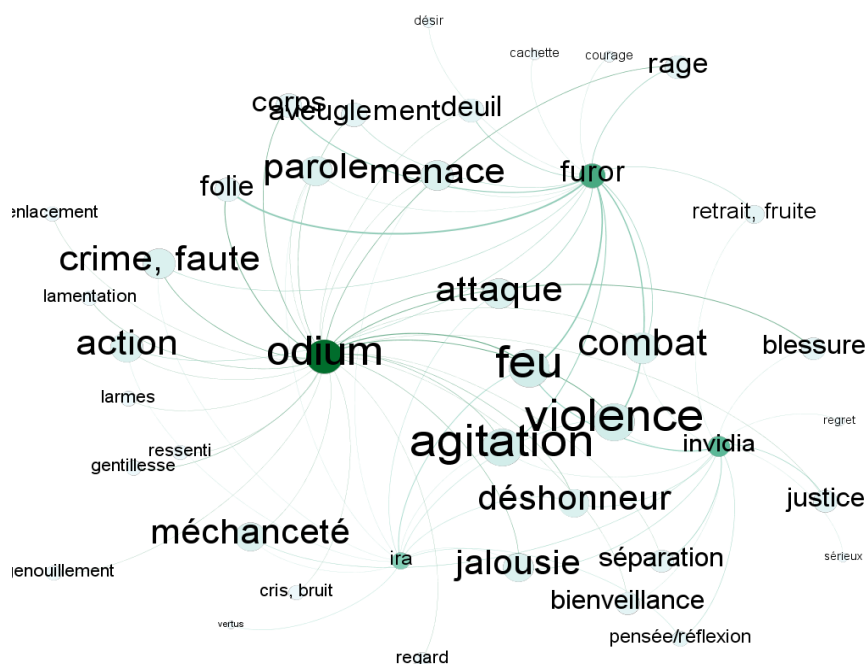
désir
cachette
courage
rage
corps
aveuglement
deuil
parole
menace
furor
folie
enlacement
retrait, fruite
crime, faute
lamentation
attaque
action
odium
feu
combat
blessure
larmes
violence
regret
invidia
ressenti
agitation
gentillesse
justice
déshonneur
méchanceté
sérieux
ira
jalousie
séparation
genouillement
cris, bruit
bienveillance
vertus
pensée/réflexion
regard